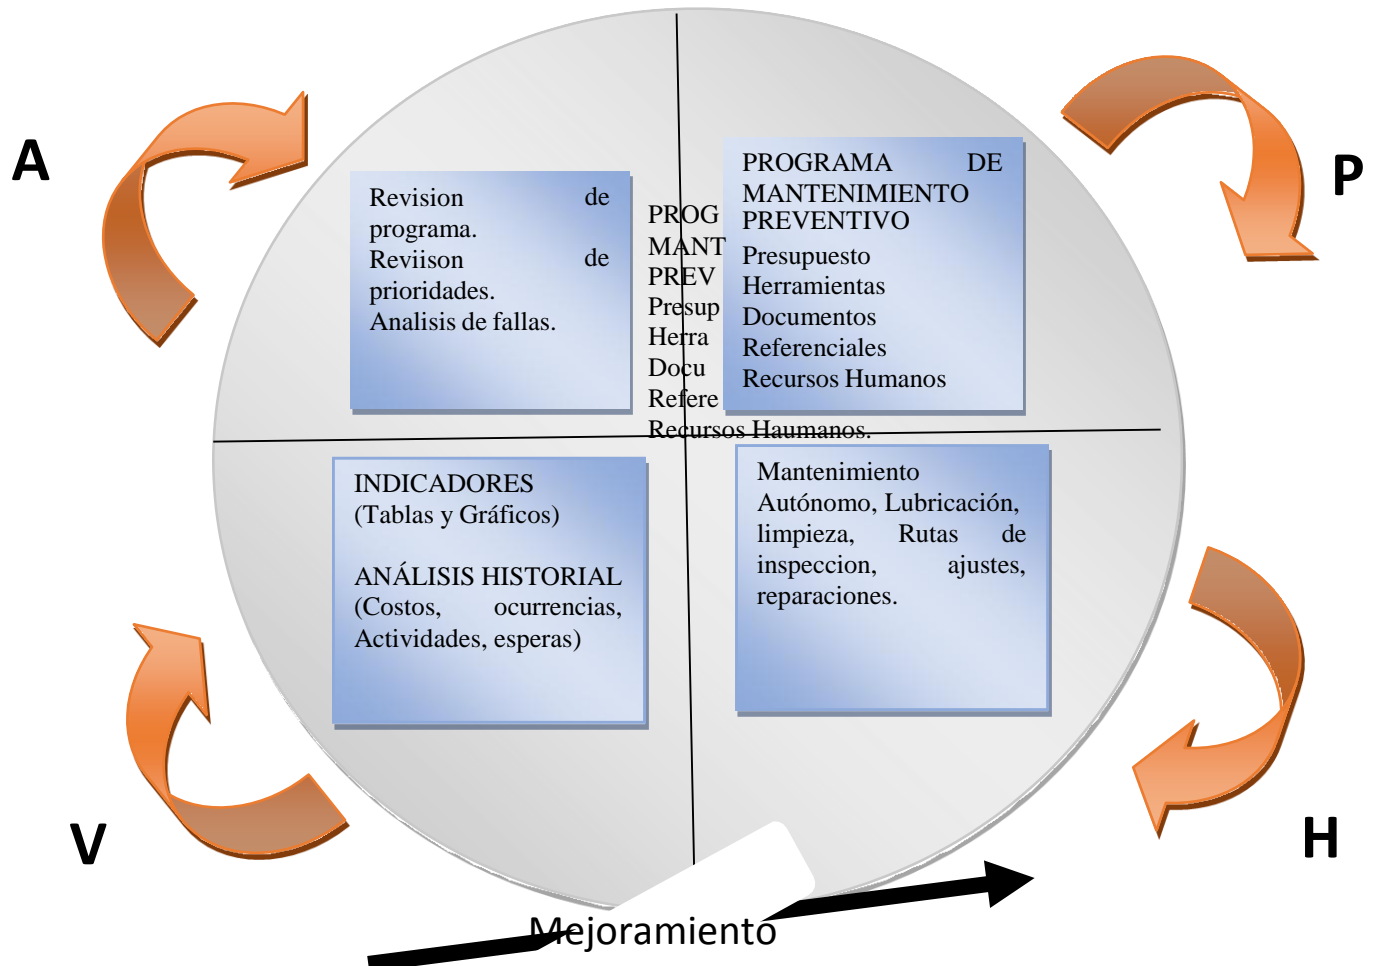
A

Revision de programa.
Reviison de prioridades.
Analisis de fallas.

PROG
MANT
PREV
Presup
Herra
Docu
Refere
Recursos Haumanos.

PROGRAMA DE MANTENIMIENTO PREVENTIVO
Presupuesto
Herramientas
Documentos
Referenciales
Recursos Humanos

P

INDICADORES
(Tablas y Gráficos)

ANÁLISIS HISTORIAL
(Costos, ocurrencias, Actividades, esperas)

Mantenimiento Autónomo, Lubricación, limpieza, Rutas de inspeccion, ajustes, reparaciones.

V

H

Mejoramiento